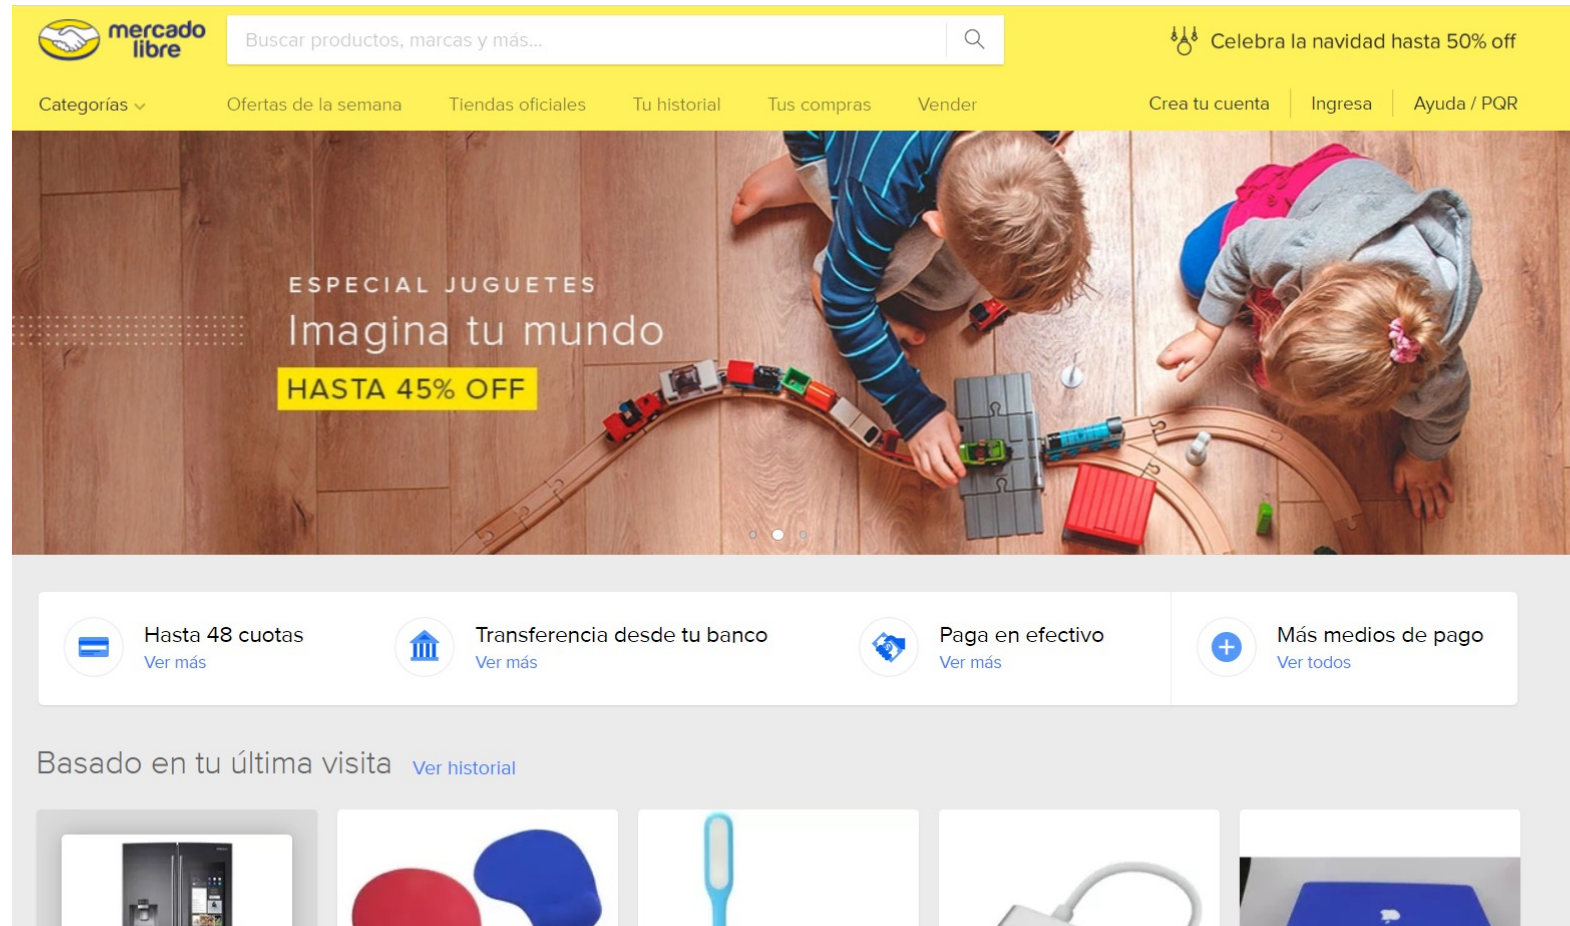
mercado libre

Buscar productos, marcas y más...

Celebra la navidad hasta 50% off

Categorías

Ofertas de la semana

Tiendas oficiales

Tu historial

Tus compras

Vender

Crea tu cuenta

Ingresa

Ayuda / PQR

ESPECIAL JUGUETES

Imagina tu mundo

HASTA 45% OFF

Hasta 48 cuotas
Ver más

Transferencia desde tu banco
Ver más

Paga en efectivo
Ver más

Más medios de pago
Ver todos

Basado en tu última visita

Ver historial